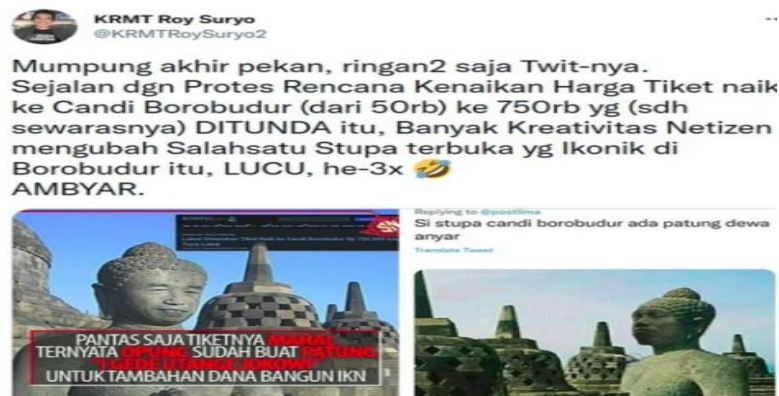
KRMT Roy Suryo
@KRMTRoySuryo2

Mumpung akhir pekan, ringan2 saja Twit-nya. Sejalan dgn Protes Rencana Kenaikan Harga Tiket naik ke Candi Borobudur (dari 50rb) ke 750rb yg (sdh sewarasnya) DITUNDA itu, Banyak Kreativitas Netizen mengubah Salahsatu Stupa terbuka yg Ikonik di Borobudur itu, LUCU, he-3x 🤣
AMBYAR.

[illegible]

PANTAS SAJA TIKETNYA MAHAL TERNYATA OPUNG SUDAH BUAT PATUNG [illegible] UNTUK TAMBAHAN DANA BANGUN IKN

Replying to @postlima
Si stupa candi borobudur ada patung dewa anyar
Translate Tweet